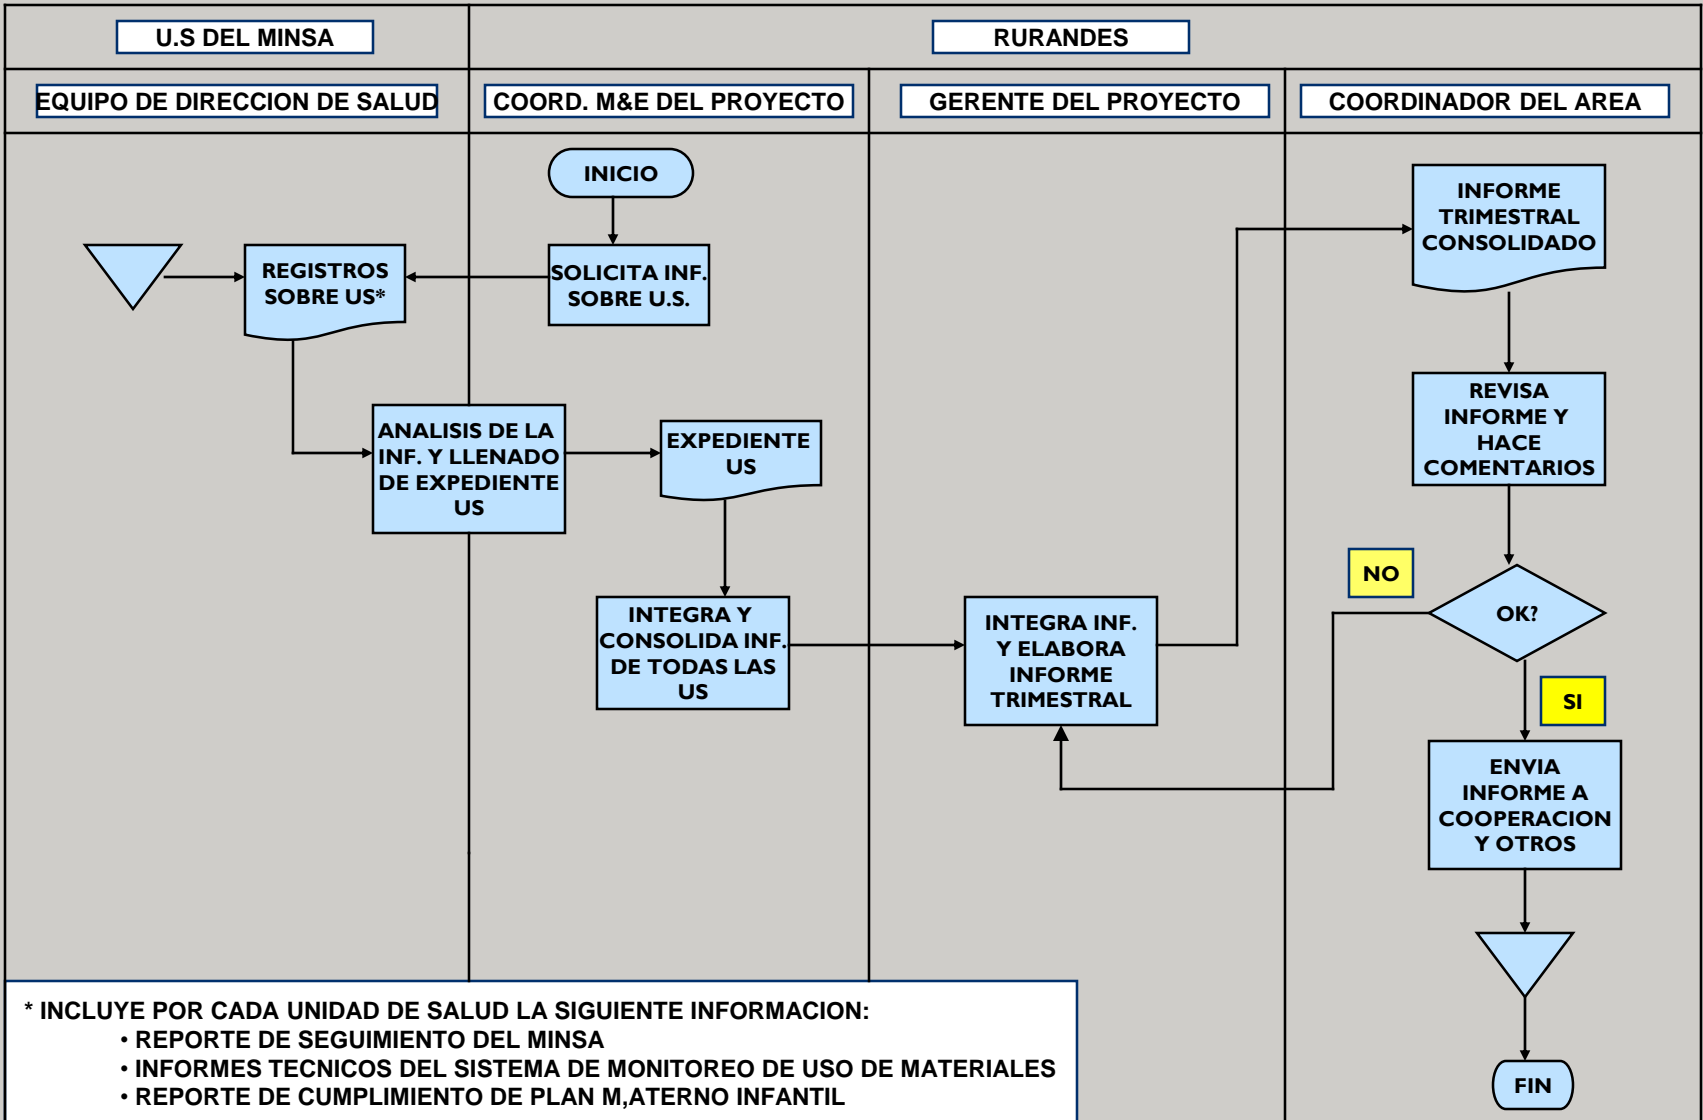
U.S DEL MINSA

RURANDES

EQUIPO DE DIRECCION DE SALUD

COORD. M&E DEL PROYECTO

GERENTE DEL PROYECTO

COORDINADOR DEL AREA

INICIO

SOLICITA INF. SOBRE U.S.

REGISTROS SOBRE US*

ANALISIS DE LA INF. Y LLENADO DE EXPEDIENTE US

EXPEDIENTE US

INTEGRA Y CONSOLIDA INF. DE TODAS LAS US

INTEGRA INF. Y ELABORA INFORME TRIMESTRAL

INFORME TRIMESTRAL CONSOLIDADO

REVISA INFORME Y HACE COMENTARIOS

NO

OK?

SI

ENVIA INFORME A COOPERACION Y OTROS

FIN

* INCLUYE POR CADA UNIDAD DE SALUD LA SIGUIENTE INFORMACION:
• REPORTE DE SEGUIMIENTO DEL MINSA
• INFORMES TECNICOS DEL SISTEMA DE MONITOREO DE USO DE MATERIALES
• REPORTE DE CUMPLIMIENTO DE PLAN M,ATERNO INFANTIL